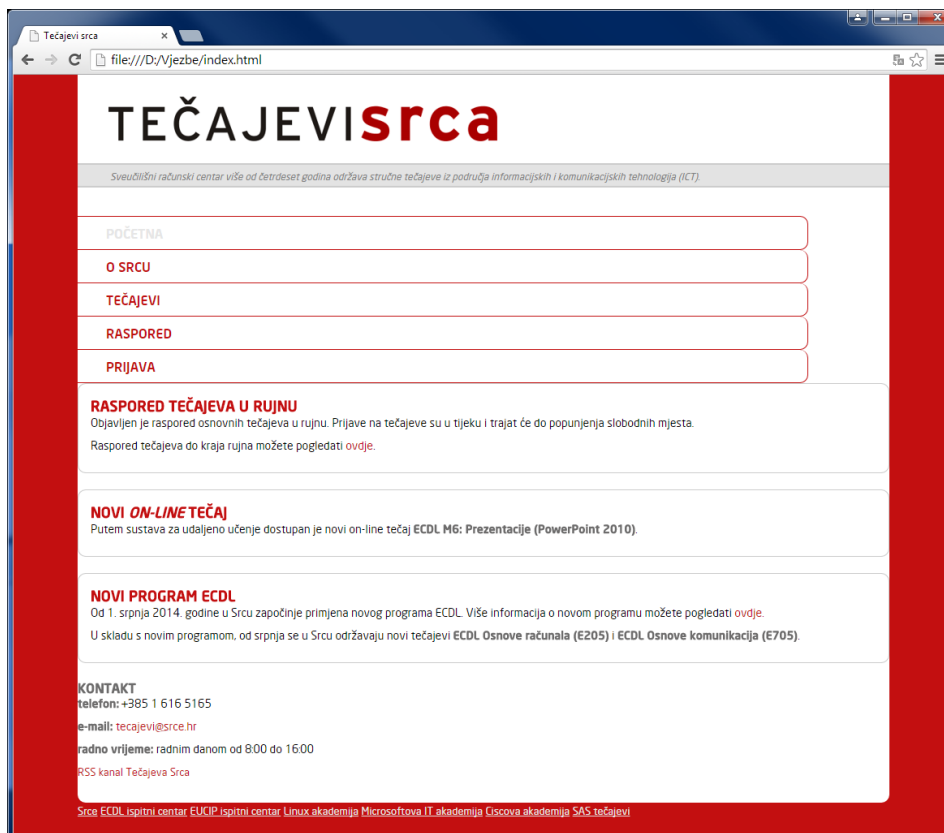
Tečajevi srca ×

file:///D:/Vjezbe/index.html

TEČAJEVIsrca

Sveučilišni računski centar više od četrdeset godina održava stručne tečajeve iz područja informacijskih i komunikacijskih tehnologija (ICT).

POČETNA
O SRCU
TEČAJEVI
RASPORED
PRIJAVA

RASPORED TEČAJEVA U RUJNU
Objavljen je raspored osnovnih tečajeva u rujnu. Prijave na tečajeve su u tijeku i trajat će do popunjenja slobodnih mjesta.

Raspored tečajeva do kraja rujna možete pogledati ovdje.

NOVI ON-LINE TEČAJ
Putem sustava za udaljeno učenje dostupan je novi on-line tečaj ECDL M6: Prezentacije (PowerPoint 2010).

NOVI PROGRAM ECDL
Od 1. srpnja 2014. godine u Srcu započinje primjena novog programa ECDL. Više informacija o novom programu možete pogledati ovdje.

U skladu s novim programom, od srpnja se u Srcu održavaju novi tečajevi ECDL Osnove računala (E205) i ECDL Osnove komunikacija (E705).

KONTAKT
telefon: +385 1 616 5165

e-mail: tecajevi@srce.hr

radno vrijeme: radnim danom od 8:00 do 16:00

RSS kanal Tečajeva Srca

Srce ECDL ispitni centar EUCIP ispitni centar Linux akademija Microsoftova IT akademija Ciscova akademija SAS tečajevi